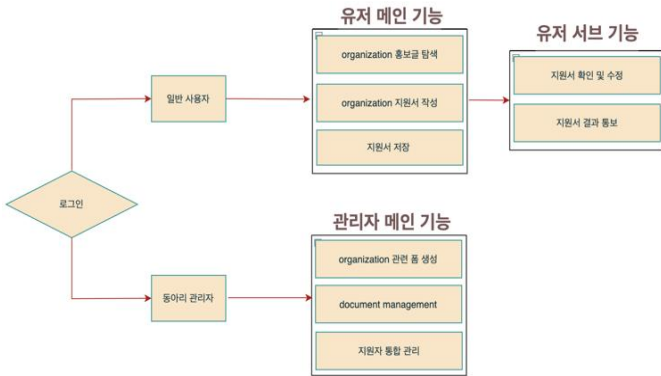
로그인

일반 사용자

동아리 관리자

유저 메인 기능

organization 홍보글 탐색

organization 지원서 작성

지원서 저장

유저 서브 기능

지원서 확인 및 수정

지원서 결과 통보

관리자 메인 기능

organization 관련 폼 생성

document management

지원자 통합 관리